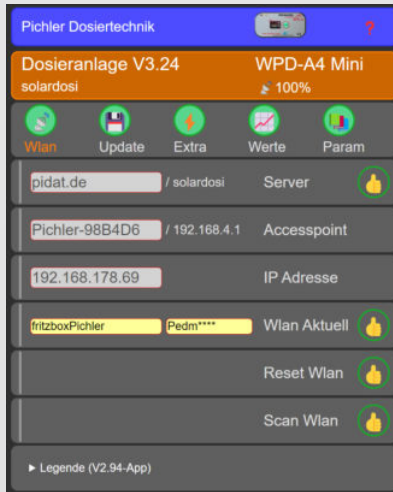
Pichler Dosiertechnik

?

Dosieranlage V3.24
solardosi

WPD-A4 Mini
100%

Wlan
Update
Extra
Werte
Param

pidat.de / solardosi Server

Pichler-98B4D6 / 192.168.4.1 Accesspoint

192.168.178.69 IP Adresse

fritzboxPichler Pedm**** Wlan Aktuell

Reset Wlan

Scan Wlan

▸ Legende (V2.94-App)